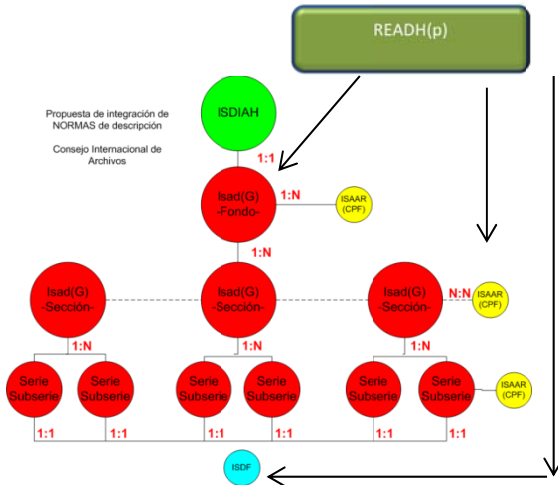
READH(p)

Propuesta de integración de NORMAS de descripción

Consejo Internacional de Archivos

ISDIAH

1:1

Isad(G)
-Fondo-

1:N

ISAAR
(CPF)

1:N

Isad(G)
-Sección-

Isad(G)
-Sección-

Isad(G)
-Sección-

N:N

ISAAR
(CPF)

1:N

1:N

1:N

Serie
Subserie

Serie
Subserie

Serie
Subserie

Serie
Subserie

Serie
Subserie

Serie
Subserie

ISAAR
(CPF)

1:1

1:1

1:1

1:1

1:1

1:1

ISDF